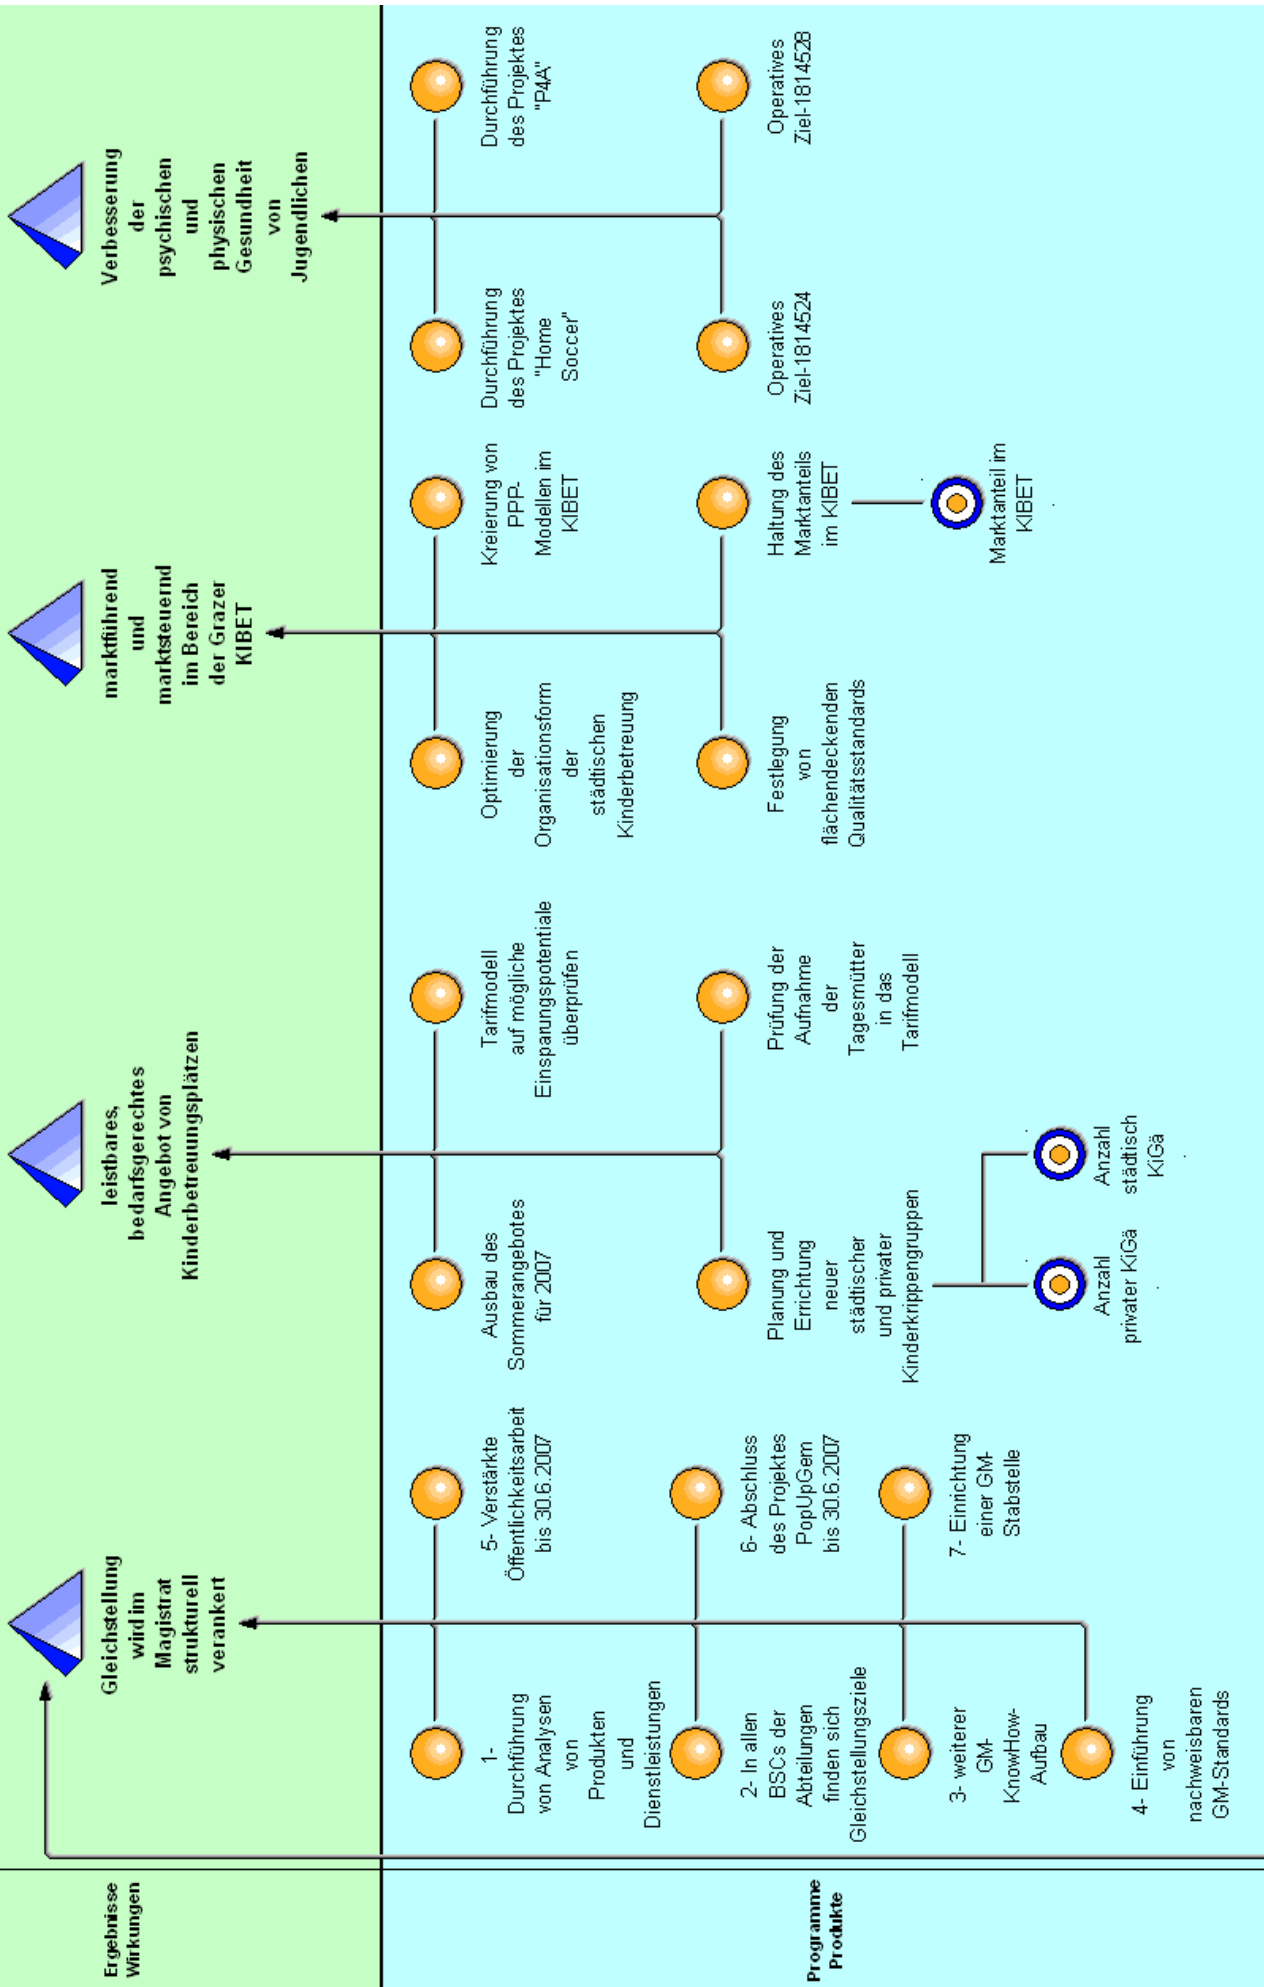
Ergebnisse Wirkungen

Programme Produkte

Gleichstellung wird im Magistrat strukturell verankert

leistbares, bedarfsgerechtes Angebot von Kinderbetreuungsplätzen

marktführend und marktsteuernd im Bereich der Grazer KIBET

Verbesserung der psychischen und physischen Gesundheit von Jugendlichen

1- Durchführung von Analysen von Produkten und Dienstleistungen

2- In allen BSCs der Abteilungen finden sich Gleichstellungsziele

3- weiterer GM-KnowHow-Aufbau

4- Einführung von nachweisbaren GM-Standards

5- Verstärkte Öffentlichkeitsarbeit bis 30.6.2007

6- Abschluss des Projektes PopUpGem bis 30.6.2007

7- Einrichtung einer GM-Stabstelle

Ausbau des Sommerangebotes für 2007

Planung und Errichtung neuer städtischer und privater Kinderkrippengruppen

Anzahl privater KiGä

Anzahl städtisch KiGä

Tarifmodell auf mögliche Einsparungspotentiale überprüfen

Prüfung der Aufnahme der Tagesmütter in das Tarifmodell

Optimierung der Organisationsform der städtischen Kinderbetreuung

Festlegung von flächendeckenden Qualitätsstandards

Kreierung von PPP-Modellen im KIBET

Haltung des Marktanteils im KIBET

Marktanteil im KIBET

Durchführung des Projektes "Home Soccer"

Operatives Ziel-1814524

Durchführung des Projektes "P4A"

Operatives Ziel-1814528